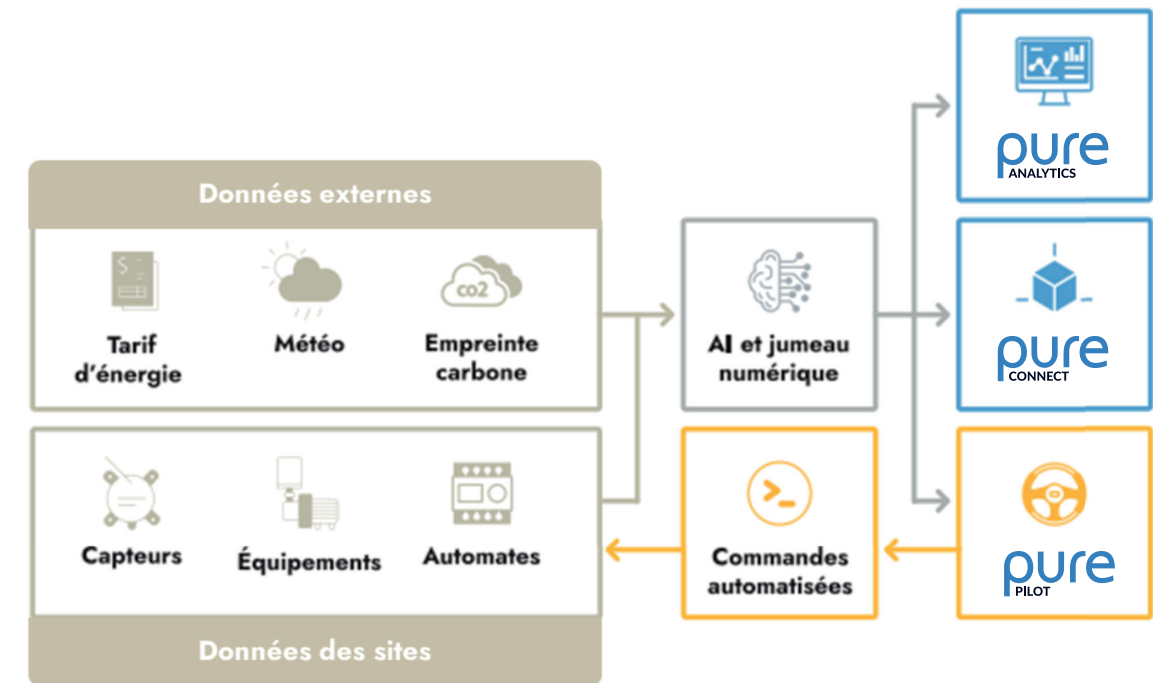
Données externes

Tarif d'énergie

Météo

co2

Empreinte carbone

AI et jumeau numérique

pure ANALYTICS

pure CONNECT

pure PILOT

Capteurs

Équipements

Automates

Commandes automatisées

Données des sites